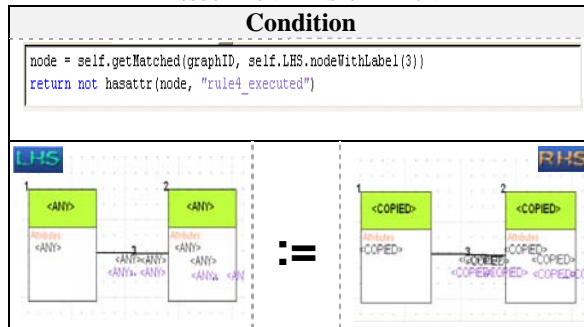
Condition

node = self.getMatched(graphID, self.LHS.nodeWithLabel(3))
return not hasattr(node, "rule4_executed")

LHS

1 <ANY> Attributes <ANY>

2 <ANY> Attributes <ANY> <ANY> <ANY>

3 <ANY><ANY> <ANY> <ANY>

:=

RHS

1 <COPIED> Attributes <COPIED>

2 <COPIED> Attributes <COPIED> <COPIED> <COPIED>

3 <COPIED> <COPIED> <COPIED>